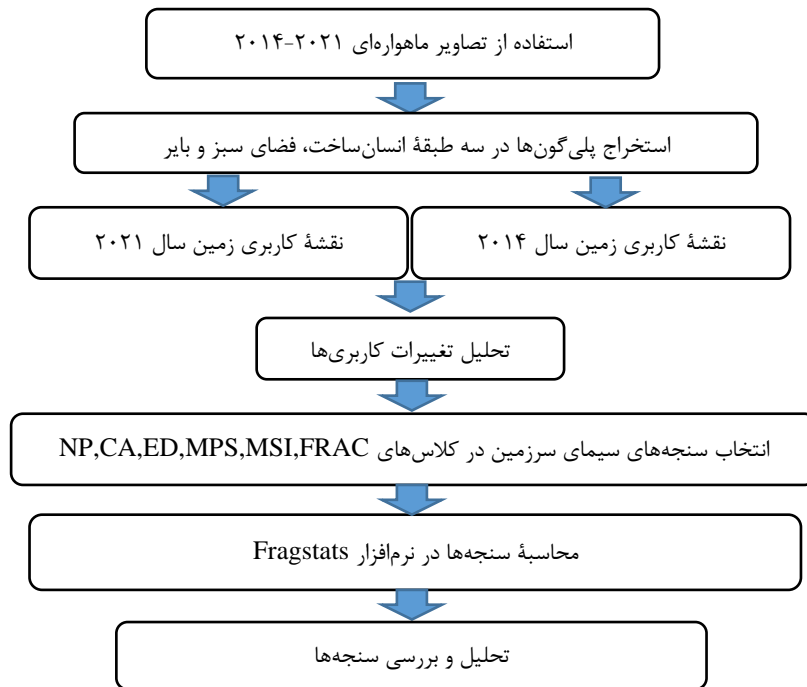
استفاده از تصاویر ماهواره‌ای ۲۰۲۱-۲۰۱۴

استخراج پلی‌گون‌ها در سه طبقهٔ انسان‌ساخت، فضای سبز و بایر

نقشهٔ کاربری زمین سال ۲۰۱۴

نقشهٔ کاربری زمین سال ۲۰۲۱

تحلیل تغییرات کاربری‌ها

انتخاب سنجه‌های سیمای سرزمین در کلاس‌های NP,CA,ED,MPS,MSI,FRAC

محاسبهٔ سنجه‌ها در نرم‌افزار Fragstats

تحلیل و بررسی سنجه‌ها